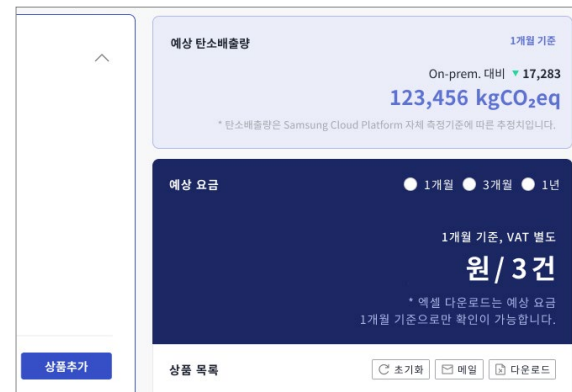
예상 탄소배출량

1개월 기준

On-prem. 대비 ▼ 17,283

123,456 kgCO₂eq

* 탄소배출량은 Samsung Cloud Platform 자체 측정기준에 따른 추정치입니다.

예상 요금

1개월 3개월 1년

1개월 기준, VAT 별도

원 / 3건

* 엑셀 다운로드는 예상 요금 1개월 기준으로만 확인이 가능합니다.

상품추가

상품 목록

초기화

메일

다운로드